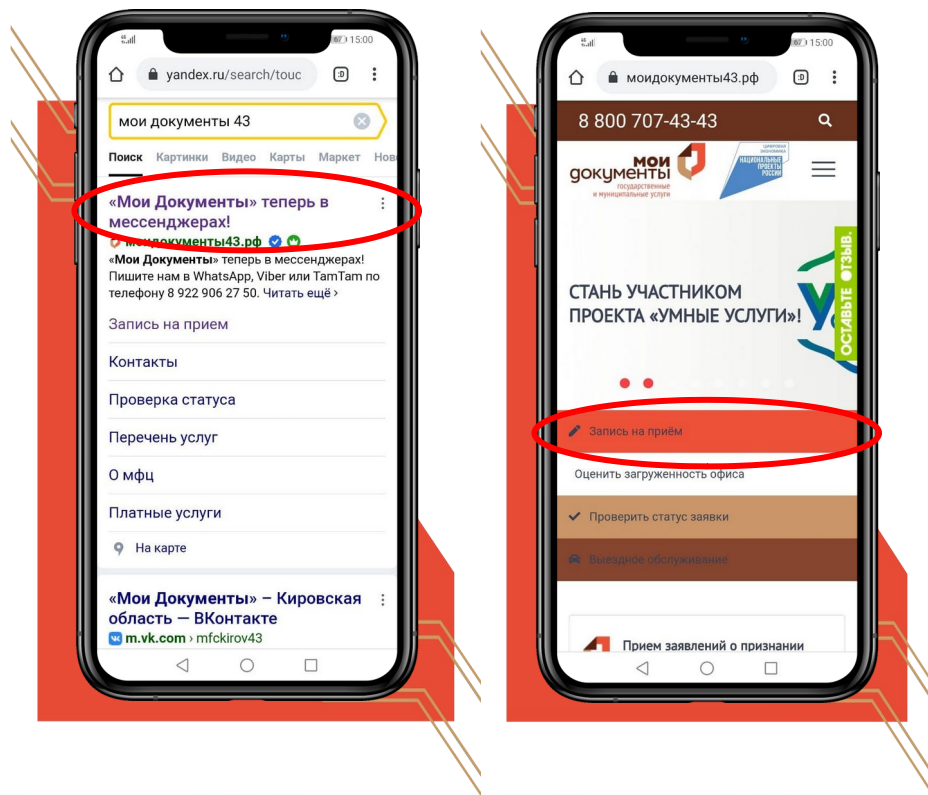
15:00

yandex.ru/search/touc

мои документы 43

Поиск Картинки Видео Карты Маркет Нов

«Мои Документы» теперь в мессенджерах!

мойдокументы43.рф

«Мои Документы» теперь в мессенджерах! Пишите нам в WhatsApp, Viber или TamTam по телефону 8 922 906 27 50. Читать ещё ›

Запись на прием

Контакты

Проверка статуса

Перечень услуг

О мфц

Платные услуги

На карте

«Мои Документы» – Кировская область — ВКонтакте

m.vk.com › mfckirov43

15:00

моидокументы43.рф

8 800 707-43-43

мои документы государственные и муниципальные услуги

ЦИФРОВАЯ ЭКОНОМИКА НАЦИОНАЛЬНЫЕ ПРОЕКТЫ РОССИИ

СТАНЬ УЧАСТНИКОМ ПРОЕКТА «УМНЫЕ УСЛУГИ»!

ОСТАВЬТЕ ОТЗЫВ.

Запись на приём

Оценить загруженность офиса

Проверить статус заявки

Выездное обслуживание

Прием заявлений о признании